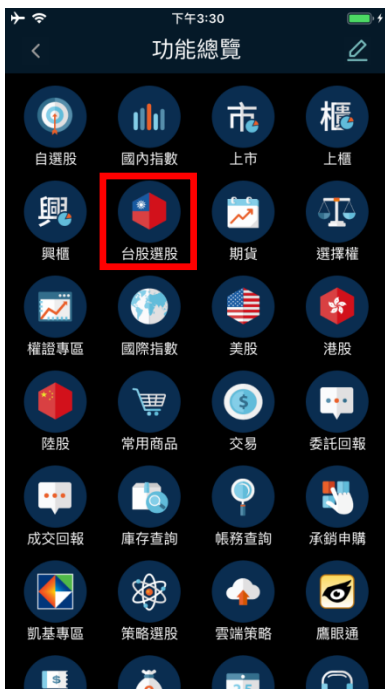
下午3:30

功能總覽

市
櫃
興

自選股
國內指數
上市
上櫃

興櫃
台股選股
期貨
選擇權

權證專區
國際指數
美股
港股

陸股
常用商品
交易
委託回報

成交回報
庫存查詢
帳務查詢
承銷申購

凱基專區
策略選股
雲端策略
鷹眼通